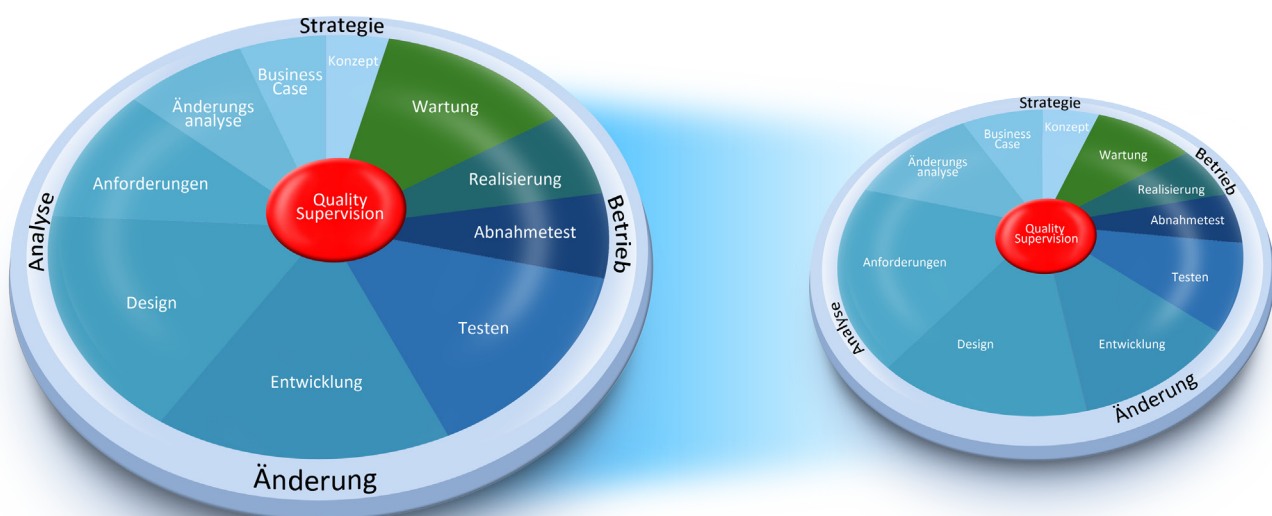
Strategie
Konzept
Business Case
Änderungs analyse
Anforderungen
Analyse
Design
Entwicklung
Änderung
Testen
Abnahmetest
Betrieb
Realisierung
Wartung
Quality Supervision

Strategie
Konzept
Business Case
Änderungs analyse
Wartung
Betrieb
Realisierung
Abnahmetest
Quality Supervision
Anforderungen
Testen
Analyse
Design
Entwicklung
Änderung